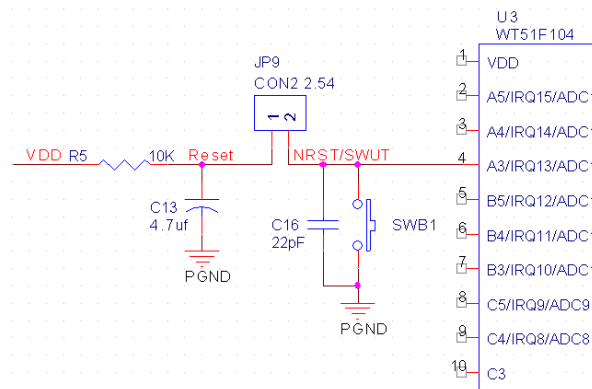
U3
WT51F104
JP9
CON2 2.54
1 2
VDD R5 10K Reset
NRST/SWUT
C13
4.7uf
PGND
C16
22pF
SWB1
PGND
1 VDD
2 A5/IRQ15/ADC1
3 A4/IRQ14/ADC1
4 A3/IRQ13/ADC1
5 B5/IRQ12/ADC1
6 B4/IRQ11/ADC1
7 B3/IRQ10/ADC1
8 C5/IRQ9/ADC9
9 C4/IRQ8/ADC8
10 C3